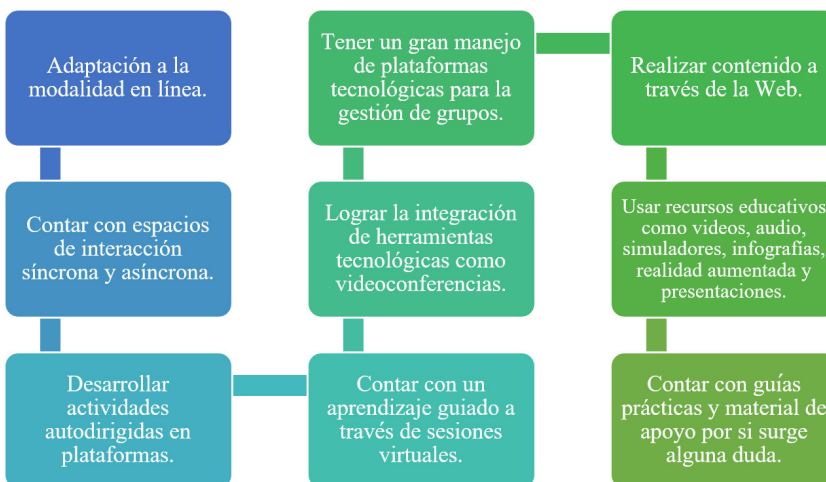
Adaptación a la modalidad en línea.

Contar con espacios de interacción síncrona y asíncrona.

Desarrollar actividades autodirigidas en plataformas.

Contar con un aprendizaje guiado a través de sesiones virtuales.

Lograr la integración de herramientas tecnológicas como videoconferencias.

Tener un gran manejo de plataformas tecnológicas para la gestión de grupos.

Realizar contenido a través de la Web.

Usar recursos educativos como videos, audio, simuladores, infografías, realidad aumentada y presentaciones.

Contar con guías prácticas y material de apoyo por si surge alguna duda.